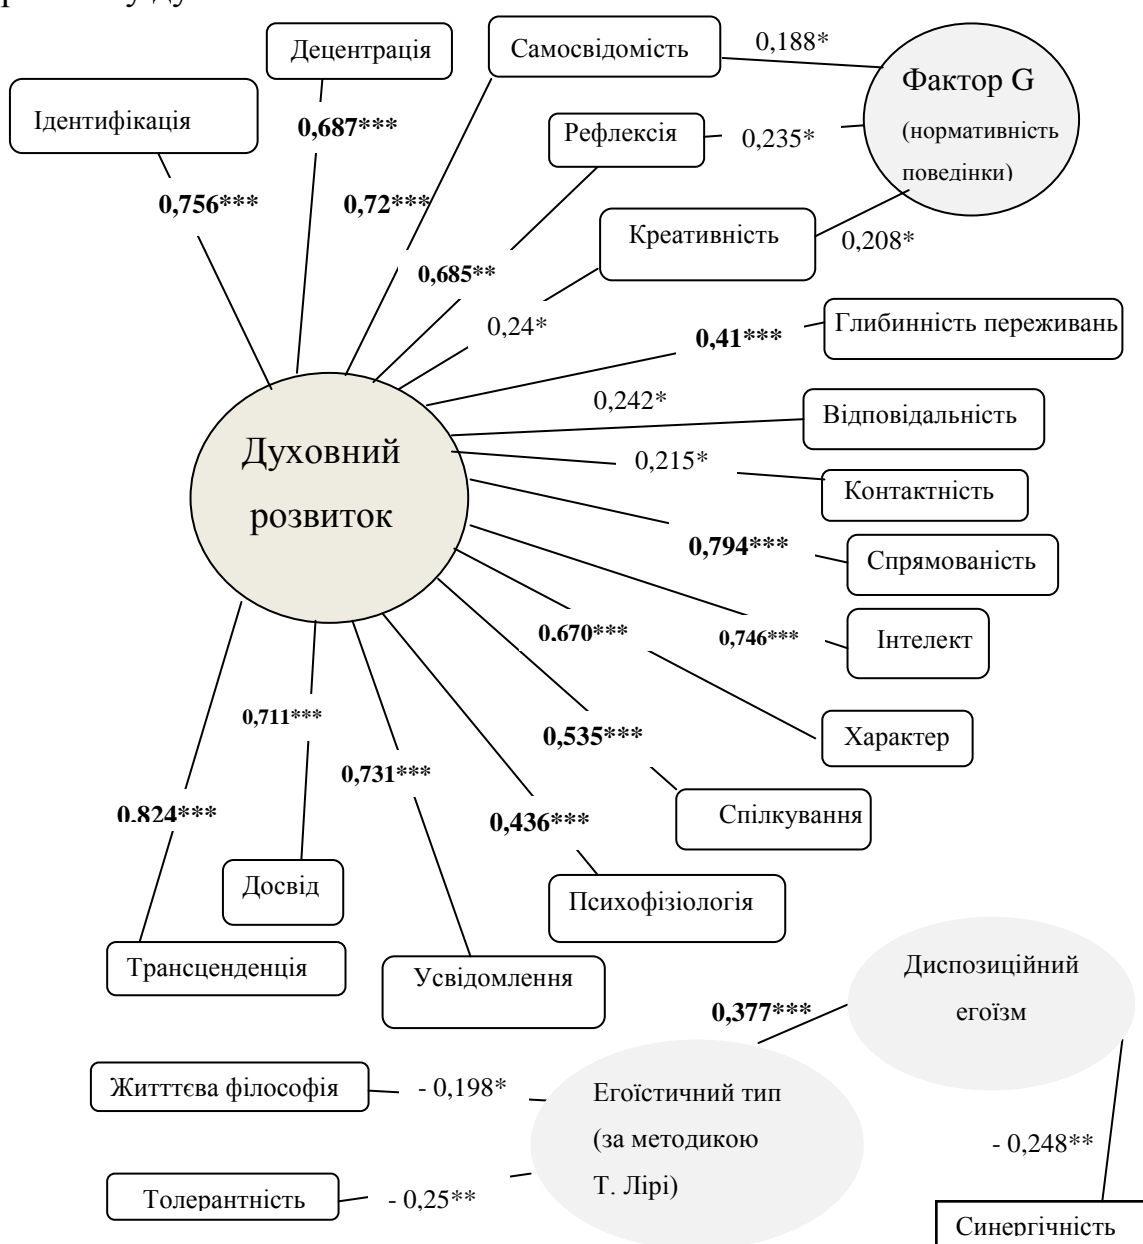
Ідентифікація

Децентрація

Самосвідомість

0,188*

Фактор G (нормативність поведінки)

0,687***

Рефлексія

0,235*

0,756***

0,72***

Креативність

0,208*

0,685**

0,24*

0,41***

Глибинність переживань

0,242*

Відповідальність

Духовний розвиток

0,215*

Контактність

0,794***

Спрямованість

0,746***

Інтелект

0.670***

Характер

0,711***

0,535***

0,731***

Спілкування

0.824***

0,436***

Досвід

Психофізіологія

Трансценденція

Усвідомлення

Диспозиційний егоїзм

0,377***

Життєва філософія

- 0,198*

Егоїстичний тип (за методикою Т. Лірі)

- 0,248**

Толерантність

- 0,25**

Синергічність